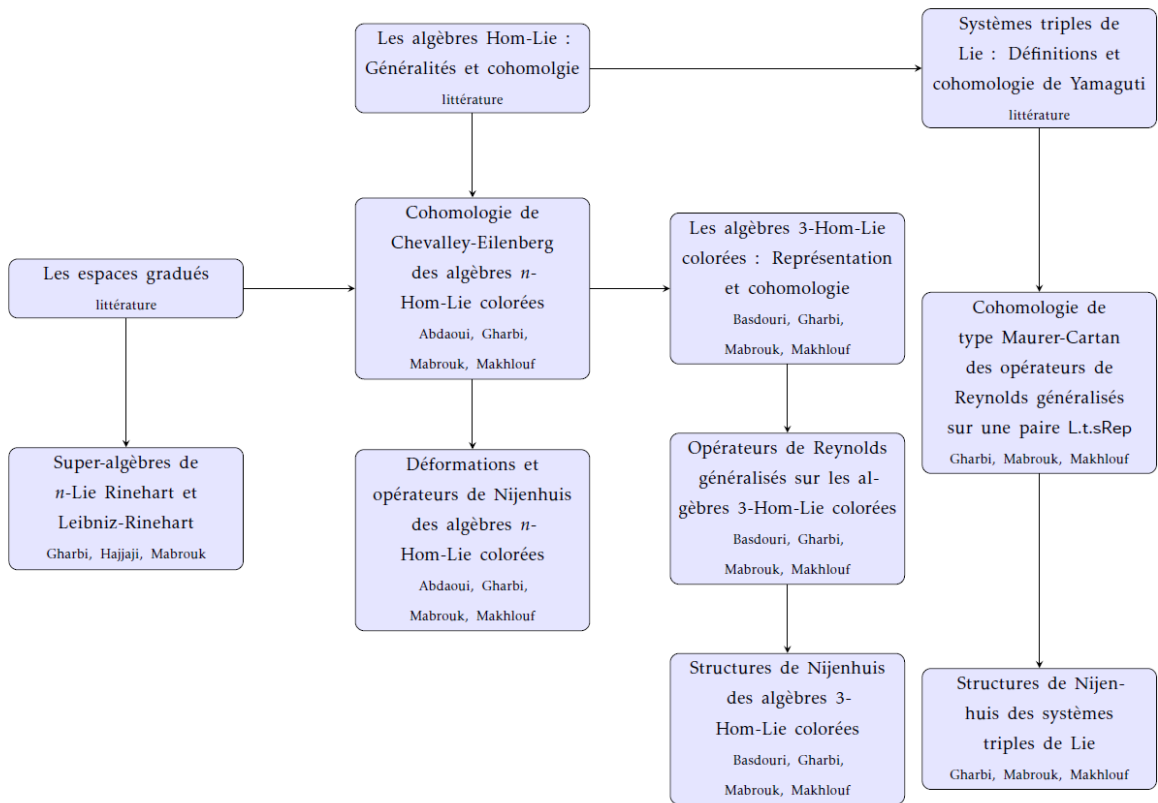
Les algèbres Hom-Lie : Généralités et cohomolgie
littérature

Systèmes triples de Lie : Définitions et cohomologie de Yamaguti
littérature

Les espaces gradués
littérature

Cohomologie de Chevalley-Eilenberg des algèbres $n$-Hom-Lie colorées
Abdaoui, Gharbi, Mabrouk, Makhlouf

Les algèbres 3-Hom-Lie colorées : Représentation et cohomologie
Basdouri, Gharbi, Mabrouk, Makhlouf

Cohomologie de type Maurer-Cartan des opérateurs de Reynolds généralisés sur une paire L.t.sRep
Gharbi, Mabrouk, Makhlouf

Super-algèbres de $n$-Lie Rinehart et Leibniz-Rinehart
Gharbi, Hajjaji, Mabrouk

Déformations et opérateurs de Nijenhuis des algèbres $n$-Hom-Lie colorées
Abdaoui, Gharbi, Mabrouk, Makhlouf

Opérateurs de Reynolds généralisés sur les algèbres 3-Hom-Lie colorées
Basdouri, Gharbi, Mabrouk, Makhlouf

Structures de Nijenhuis des algèbres 3-Hom-Lie colorées
Basdouri, Gharbi, Mabrouk, Makhlouf

Structures de Nijenhuis des systèmes triples de Lie
Gharbi, Mabrouk, Makhlouf